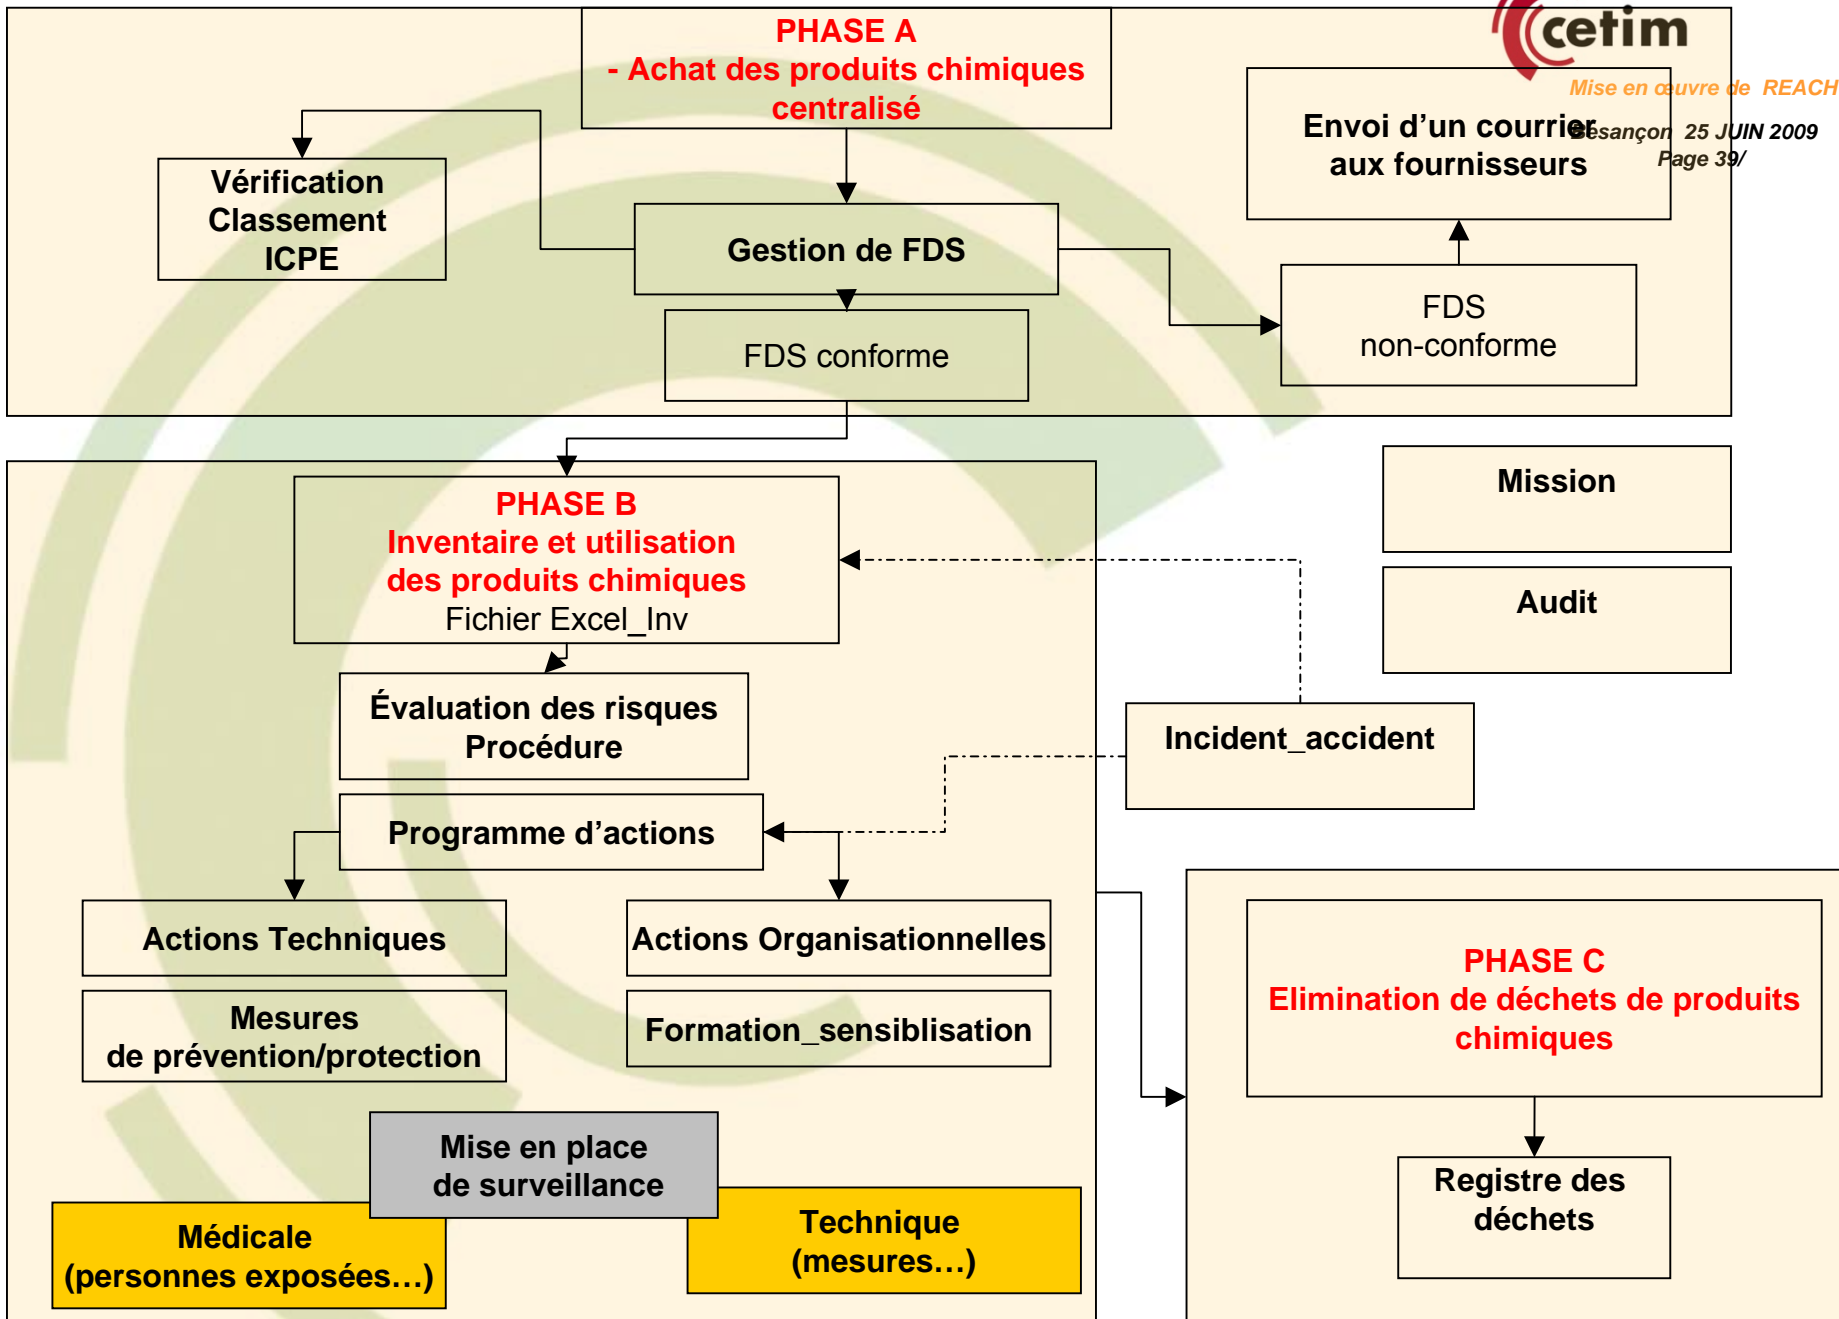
cetim

Mise en œuvre de REACH

Besançon 25 JUIN 2009

Page 39/

PHASE A
- Achat des produits chimiques centralisé

Vérification
Classement
ICPE

Gestion de FDS

Envoi d'un courrier aux fournisseurs

FDS conforme

FDS
non-conforme

PHASE B
Inventaire et utilisation des produits chimiques
Fichier Excel_Inv

Mission

Audit

Évaluation des risques
Procédure

Incident_accident

Programme d'actions

Actions Techniques

Actions Organisationnelles

Mesures
de prévention/protection

Formation_sensiblisation

PHASE C
Elimination de déchets de produits chimiques

Mise en place
de surveillance

Médicale
(personnes exposées…)

Technique
(mesures…)

Registre des déchets